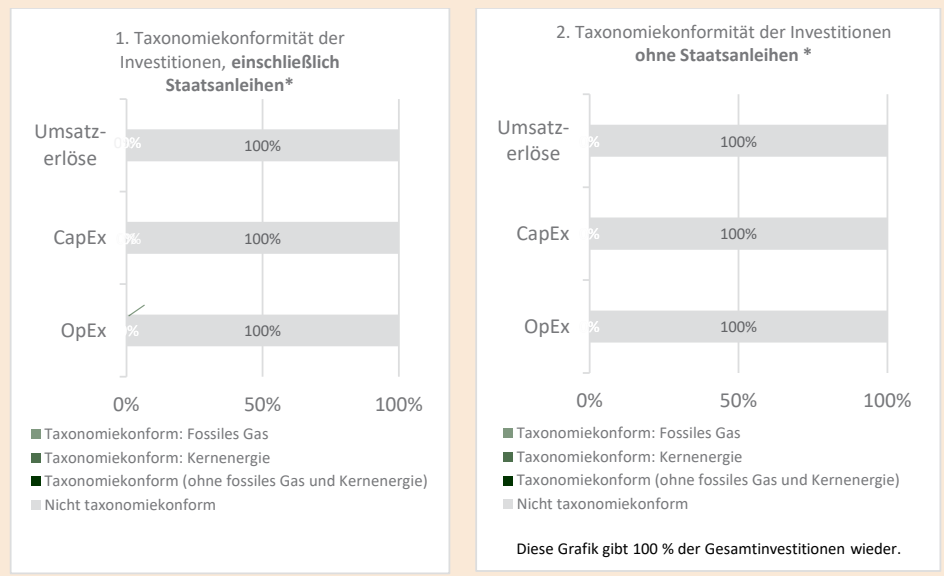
1. Taxonomiekonformität der Investitionen, **einschließlich Staatsanleihen***

| | |
|---|---|
| Umsatzerlöse | 0% 100% |
| CapEx | 0% 100% |
| OpEx | 0% 100% |

0% 50% 100%

Taxonomiekonform: Fossiles Gas
Taxonomiekonform: Kernenergie
Taxonomiekonform (ohne fossiles Gas und Kernenergie)
Nicht taxonomiekonform

2. Taxonomiekonformität der Investitionen **ohne Staatsanleihen ***

| | |
|---|---|
| Umsatzerlöse | % 100% |
| CapEx | % 100% |
| OpEx | % 100% |

0% 50% 100%

Taxonomiekonform: Fossiles Gas
Taxonomiekonform: Kernenergie
Taxonomiekonform (ohne fossiles Gas und Kernenergie)
Nicht taxonomiekonform

Diese Grafik gibt 100 % der Gesamtinvestitionen wieder.